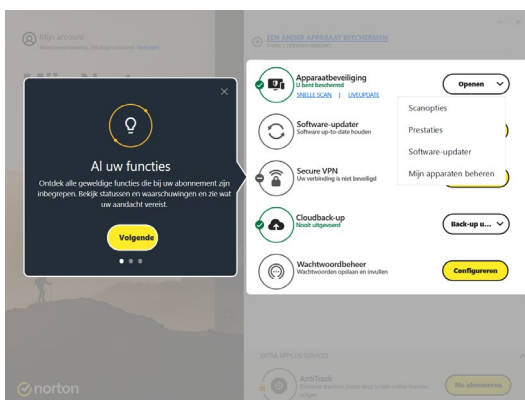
Mijn account

EEN ANDER APPARAAT BESCHERMEN

Al uw functies

Ontdek alle geweldige functies die bij uw abonnement zijn inbegrepen. Bekijk statussen en waarschuwingen en zie wat uw aandacht vereist.

Volgende

Apparaatbeveiliging
U bent beschermd
SNELLE SCAN | LIVEUPDATE

Openen

Scanopties
Prestaties
Software-updater
Mijn apparaten beheren

Software-updater
Software up-to-date houden

Secure VPN
Uw verbinding is niet beveiligd

Cloudback-up
Nooit uitgevoerd

Back-up u...

Wachtwoordbeheer
Wachtwoorden opslaan en invullen

Configureren

EXTRA APPS EN SERVICES

AntiTrack

Nu abonneren

norton